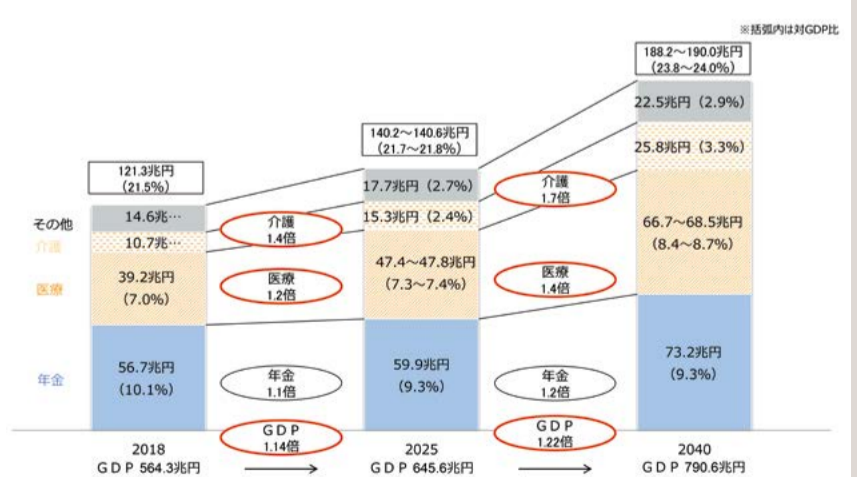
※括弧内は対GDP比

121.3兆円
(21.5%)

その他
介護
医療
年金

14.6兆…
10.7兆…
39.2兆円
(7.0%)
56.7兆円
(10.1%)

介護
1.4倍
医療
1.2倍
年金
1.1倍
GDP
1.14倍

140.2～140.6兆円
(21.7～21.8%)
17.7兆円 (2.7%)
15.3兆円 (2.4%)
47.4～47.8兆円
(7.3～7.4%)
59.9兆円
(9.3%)

介護
1.7倍
医療
1.4倍
年金
1.2倍
GDP
1.22倍

188.2～190.0兆円
(23.8～24.0%)
22.5兆円 (2.9%)
25.8兆円 (3.3%)
66.7～68.5兆円
(8.4～8.7%)
73.2兆円
(9.3%)

2018
GDP 564.3兆円
2025
GDP 645.6兆円
2040
GDP 790.6兆円